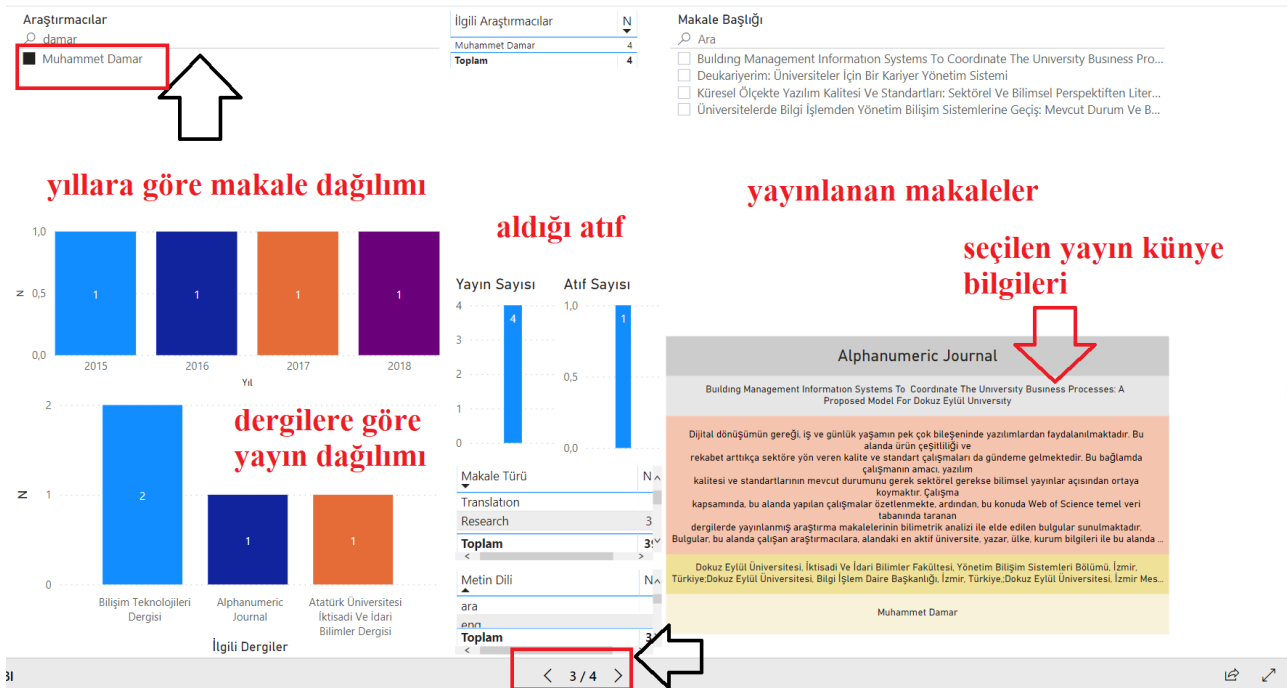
Araştırmacılar
damar
Muhammet Damar

| İlgili Araştırmacılar | N |
|---|---|
| Muhammet Damar | 4 |
| Toplam | 4 |

Makale Başlığı
Ara
Building Management Information Systems To Coordinate The University Business Pro...
Deukariyerim: Üniversiteler İçin Bir Kariyer Yönetim Sistemi
Küresel Ölçekte Yazılım Kalitesi Ve Standartları: Sektörel Ve Bilimsel Perspektiften Liter...
Üniversitelerde Bilgi İşlemden Yönetim Bilişim Sistemlerine Geçiş: Mevcut Durum Ve B...

yıllara göre makale dağılımı

yayınlanan makaleler

aldığı atıf

seçilen yayın künye bilgileri

1,0
0,5
0,0
N
1 1 1 1
2015 2016 2017 2018
Yıl

Yayın Sayısı
4
3
2
1
0
4

Atıf Sayısı
1,0
0,5
0,0
1

Alphanumeric Journal

Building Management Information Systems To Coordinate The University Business Processes: A Proposed Model For Dokuz Eylül University

Dijital dönüşümün gereği, iş ve günlük yaşamın pek çok bileşeninde yazılımlardan faydalanılmaktadır. Bu alanda ürün çeşitliliği ve rekabet arttıkça sektöre yön veren kalite ve standart çalışmaları da gündeme gelmektedir. Bu bağlamda çalışmanın amacı, yazılım kalitesi ve standartlarının mevcut durumunu gerek sektörel gerekse bilimsel yayınlar açısından ortaya koymaktır. Çalışma kapsamında, bu alanda yapılan çalışmalar özetlenmekte, ardından, bu konuda Web of Science temel veri tabanında taranan dergilerde yayınlanmış araştırma makalelerinin bilimetrik analizi ile elde edilen bulgular sunulmaktadır. Bulgular, bu alanda çalışan araştırmacılara, alandaki en aktif üniversite, yazar, ülke, kurum bilgileri ile bu alanda ...

Dokuz Eylül Üniversitesi, İktisadi Ve İdari Bilimler Fakültesi, Yönetim Bilişim Sistemleri Bölümü, İzmir, Türkiye;Dokuz Eylül Üniversitesi, Bilgi İşlem Daire Başkanlığı, İzmir, Türkiye;Dokuz Eylül Üniversitesi, İzmir Mes...

Muhammet Damar

2
1
0
N
2 1 1
dergilere göre yayın dağılımı
Bilişim Teknolojileri Dergisi
Alphanumeric Journal
Atatürk Üniversitesi İktisadi Ve İdari Bilimler Dergisi
İlgili Dergiler

| Makale Türü | N |
|---|---|
| Translation | |
| Research | 3 |
| Toplam | 3 |

| Metin Dili | N |
|---|---|
| ara | |
| eng | |
| Toplam | 3 |

BI
3 / 4